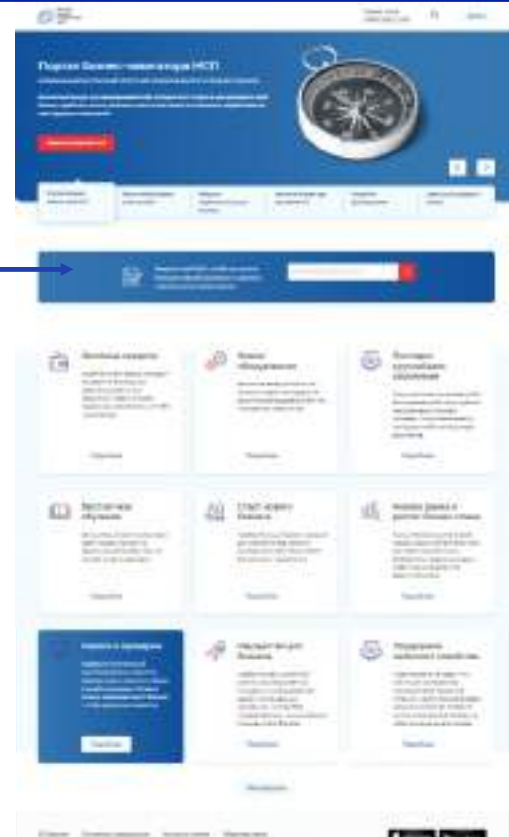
Портал бизнес-навигатора МСП

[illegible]

Льготные кредиты

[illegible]

Подробнее

Аренда оборудования

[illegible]

Подробнее

Поставки крупнейшим заказчикам

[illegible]

Подробнее

Бесплатное обучение

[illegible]

Подробнее

Старт нового бизнеса

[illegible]

Подробнее

Анализ рынка и расчет бизнес-плана

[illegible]

Подробнее

Налоги и проверки

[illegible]

Подробнее

Маркетинг для бизнеса

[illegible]

Подробнее

Поддержка народного творчества

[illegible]

Подробнее

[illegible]